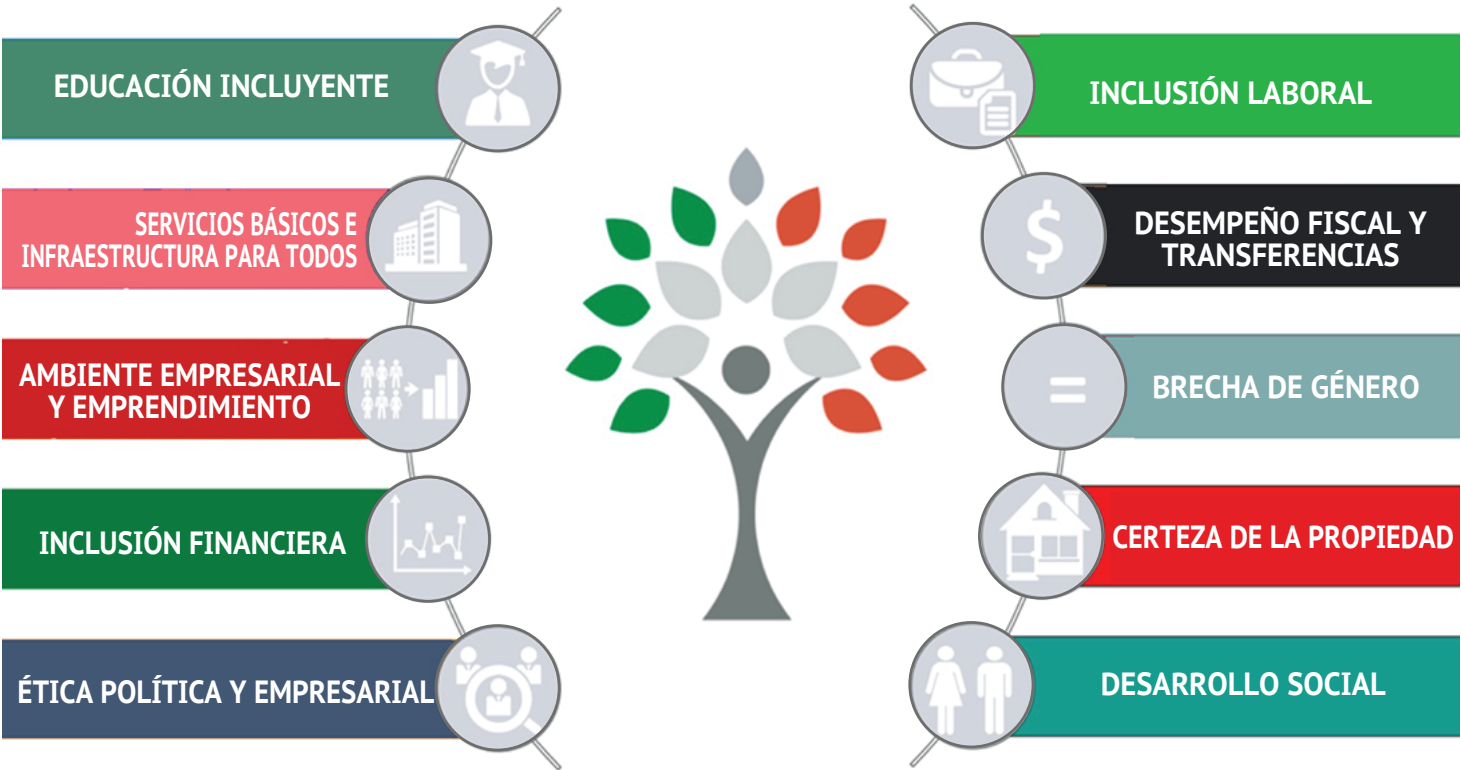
EDUCACIÓN INCLUYENTE

SERVICIOS BÁSICOS E INFRAESTRUCTURA PARA TODOS

AMBIENTE EMPRESARIAL Y EMPRENDIMIENTO

INCLUSIÓN FINANCIERA

ÉTICA POLÍTICA Y EMPRESARIAL

INCLUSIÓN LABORAL

DESEMPEÑO FISCAL Y TRANSFERENCIAS

BRECHA DE GÉNERO

CERTEZA DE LA PROPIEDAD

DESARROLLO SOCIAL